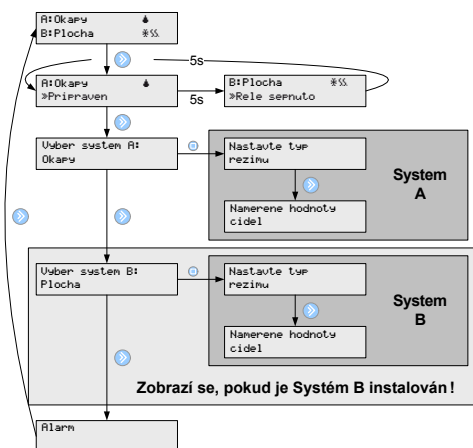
A:Okapy
B:Plocha

5s

A:Okapy
»Pripraven

5s

B:Plocha
»Rele sepnuto

Vyber system A:
Okapy

Nastavte typ
rezimu

Namerene hodnoty
cidel

System
A

Vyber system B:
Plocha

Nastavte typ
rezimu

Namerene hodnoty
cidel

System
B

Zobrazí se, pokud je Systém B instalován!

Alarm